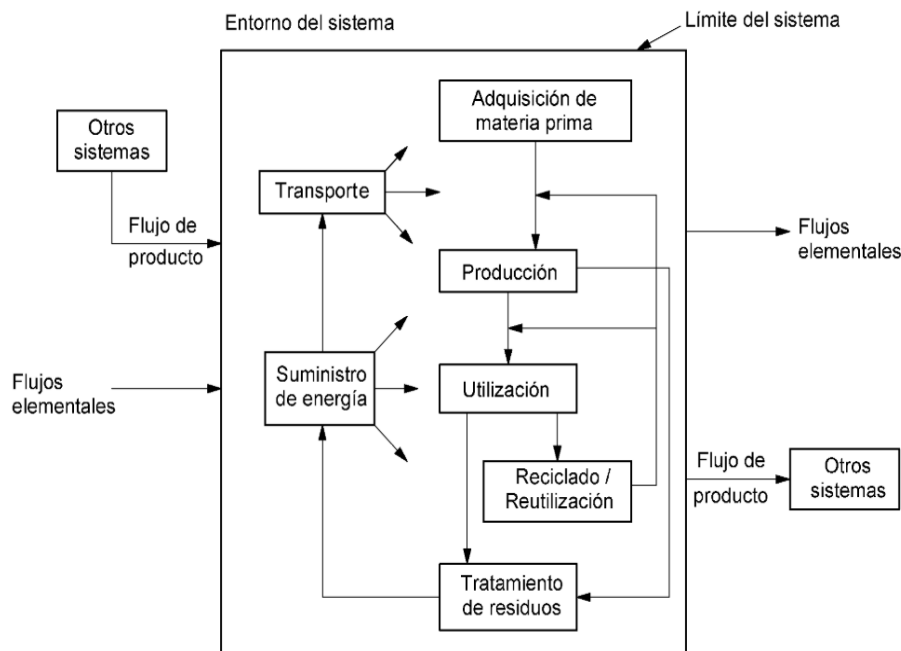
Entorno del sistema

Límite del sistema

Otros sistemas

Flujo de producto

Flujos elementales

Transporte

Suministro de energía

Adquisición de materia prima

Producción

Utilización

Reciclado / Reutilización

Tratamiento de residuos

Flujos elementales

Flujo de producto

Otros sistemas